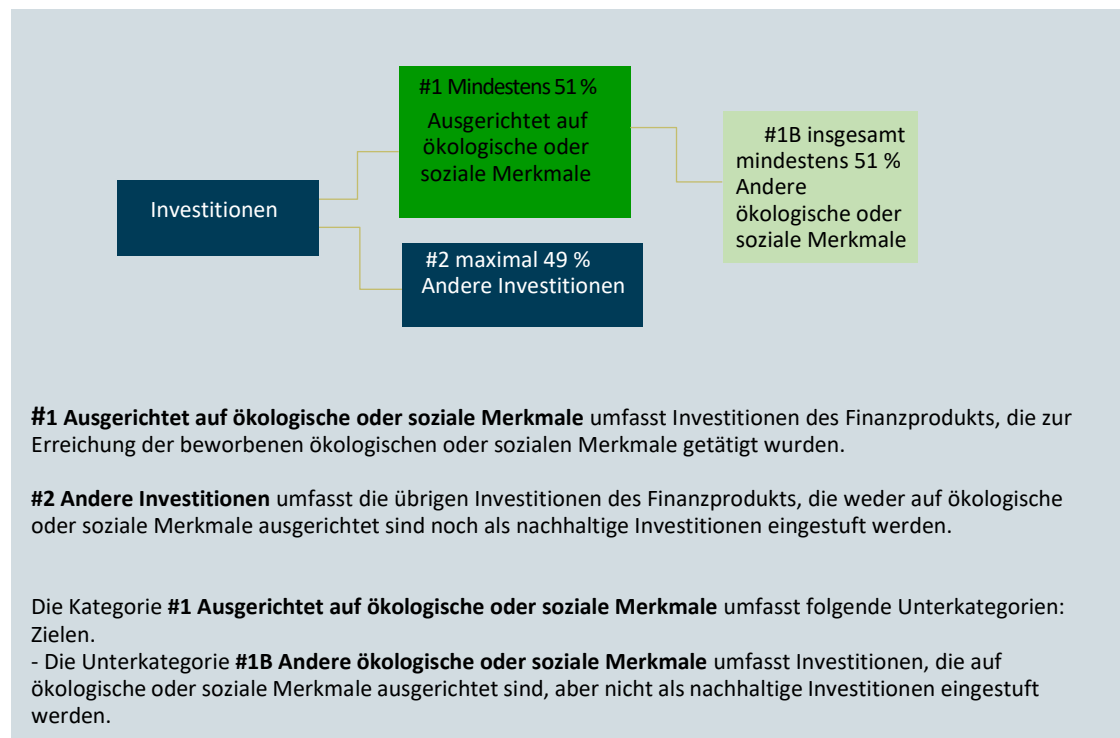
#1 Mindestens 51 %
Ausgerichtet auf ökologische oder soziale Merkmale

#1B insgesamt mindestens 51 %
Andere ökologische oder soziale Merkmale

Investitionen

#2 maximal 49 %
Andere Investitionen

**#1 Ausgerichtet auf ökologische oder soziale Merkmale** umfasst Investitionen des Finanzprodukts, die zur Erreichung der beworbenen ökologischen oder sozialen Merkmale getätigt wurden.

**#2 Andere Investitionen** umfasst die übrigen Investitionen des Finanzprodukts, die weder auf ökologische oder soziale Merkmale ausgerichtet sind noch als nachhaltige Investitionen eingestuft werden.

Die Kategorie **#1 Ausgerichtet auf ökologische oder soziale Merkmale** umfasst folgende Unterkategorien: Zielen.
- Die Unterkategorie **#1B Andere ökologische oder soziale Merkmale** umfasst Investitionen, die auf ökologische oder soziale Merkmale ausgerichtet sind, aber nicht als nachhaltige Investitionen eingestuft werden.